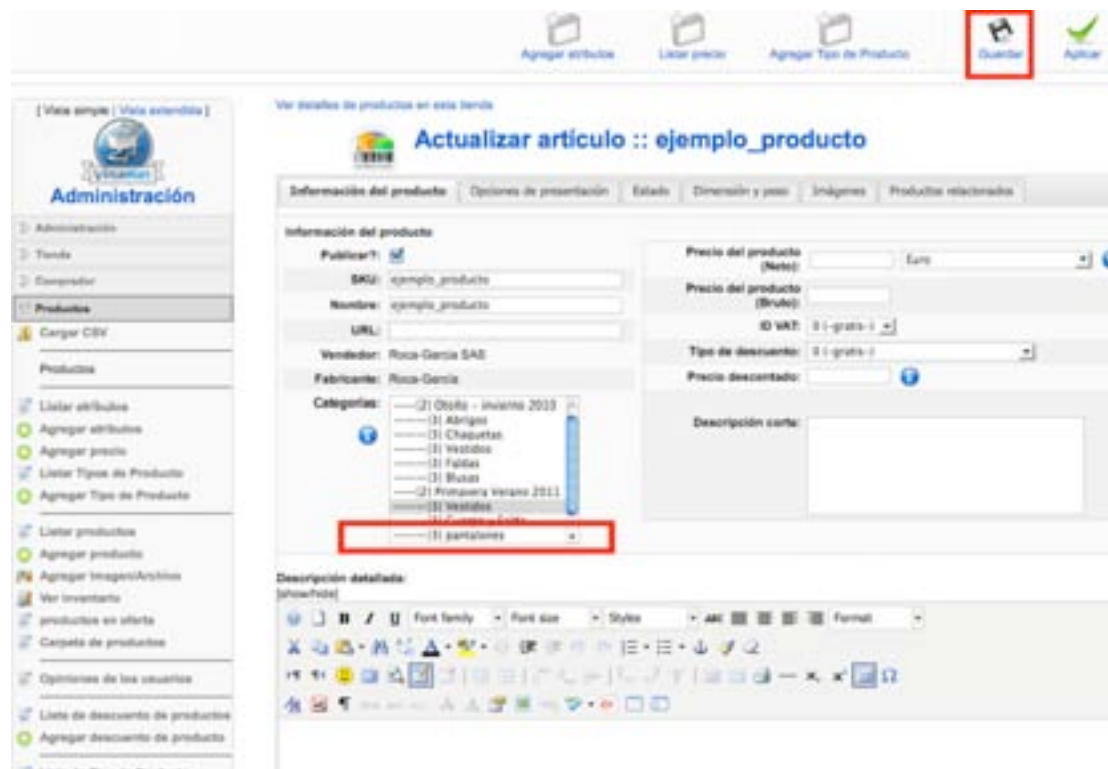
Agregar atributos | Listar precio | Agregar Tipo de Producto | Guardar | Aplicar

[ Vista simple | Vista extendida ]

Administración

Administración
Tienda
Comprador
Productos
Cargar CSV

Productos

Listar atributos
Agregar atributos
Agregar precio
Listar Tipos de Producto
Agregar Tipo de Producto

Listar productos
Agregar producto
Agregar Imagen/Archivo
Ver inventario
productos en oferta
Carpeta de productos

Opiniones de los usuarios

Lista de descuento de productos
Agregar descuento de producto

Ver detalles de productos en esta tienda

Actualizar artículo :: ejemplo_producto

Información del producto | Opciones de presentación | Estado | Dimensión y peso | Imágenes | Productos relacionados

Información del producto

Publicar?:
SKU: ejemplo_producto
Nombre: ejemplo_producto
URL:
Vendedor: Roca-Garcia SAS
Fabricante: Roca-Garcia
Categorías:
---(2) Otoño - invierno 2010
---(3) Abrigos
---(3) Chaquetas
---(3) Vestidos
---(3) Faldas
---(3) Blusas
---(2) Primavera Verano 2011
---(3) Vestidos
---(3) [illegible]
---(3) pantalones

Precio del producto (Neto): Euro
Precio del producto (Bruto):
ID VAT: 0 (-gratis-)
Tipo de descuento: 0 (-gratis-)
Precio descontado:

Descripción corta:

Descripción detallada:
[show/hide]

Font family | Font size | Styles | Format